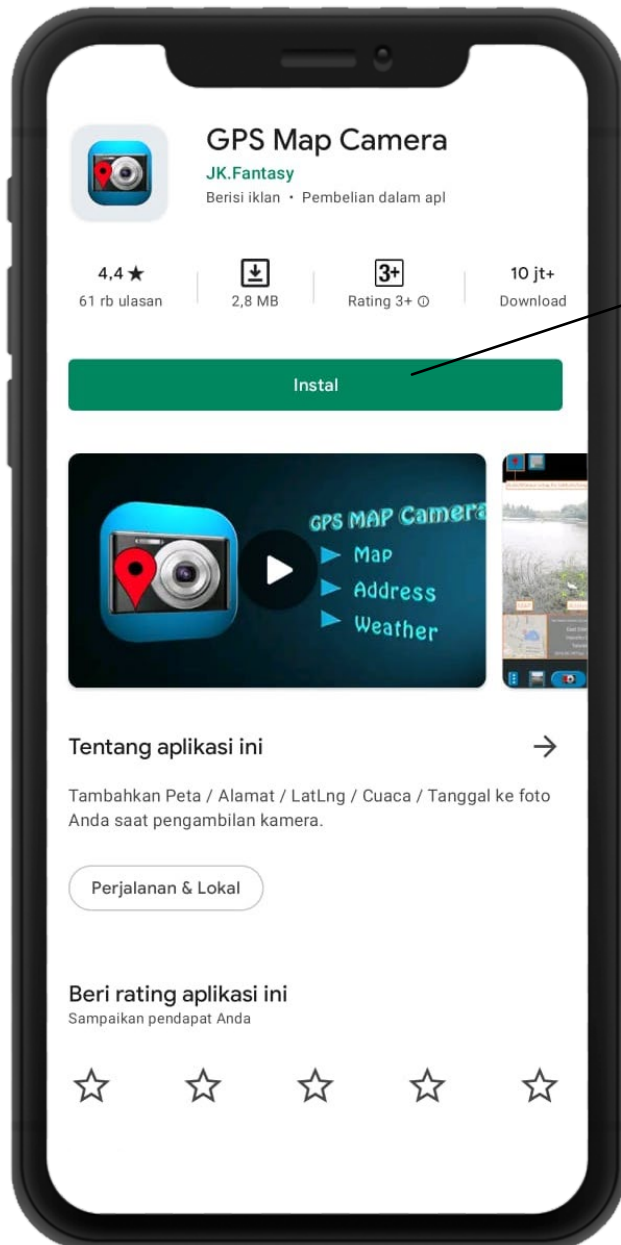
GPS Map Camera
JK.Fantasy
Berisi iklan • Pembelian dalam apl

4,4 ★
61 rb ulasan

2,8 MB

3+
Rating 3+ ⓘ

10 jt+
Download

Instal

GPS MAP Camera
Map
Address
Weather

Tentang aplikasi ini →

Tambahkan Peta / Alamat / LatLng / Cuaca / Tanggal ke foto Anda saat pengambilan kamera.

Perjalanan & Lokal

Beri rating aplikasi ini
Sampaikan pendapat Anda

☆ ☆ ☆ ☆ ☆